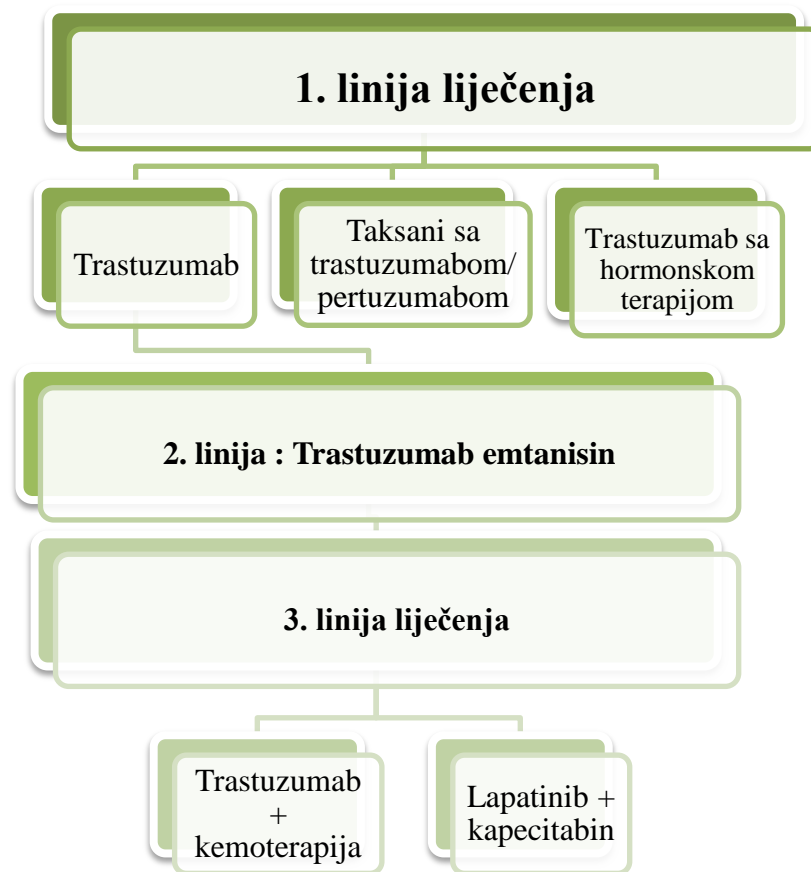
1. linija liječenja

Trastuzumab

Taksani sa trastuzumabom/ pertuzumabom

Trastuzumab sa hormonskom terapijom

2. linija : Trastuzumab emtanisin

3. linija liječenja

Trastuzumab + kemoterapija

Lapatinib + kapecitabin